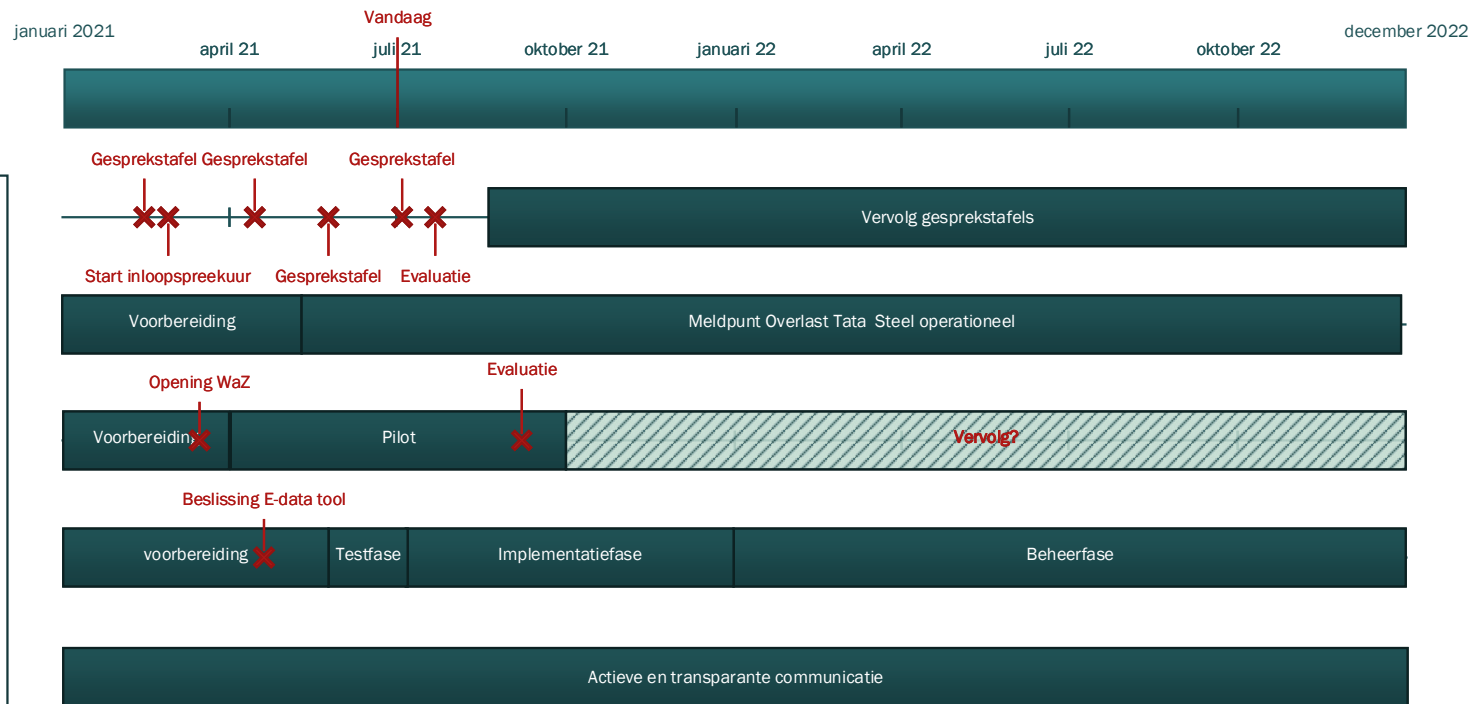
Vandaag

januari 2021 april 21 juli 21 oktober 21 januari 22 april 22 juli 22 oktober 22 december 2022

Gesprekstafel Gesprekstafel Gesprekstafel

Vervolg gesprekstafels

Start inloopspreekuur Gesprekstafel Evaluatie

Voorbereiding Meldpunt Overlast Tata Steel operationeel

Opening WaZ Evaluatie

Voorbereiding Pilot Vervolg?

Beslissing E-data tool

voorbereiding Testfase Implementatiefase Beheerfase

Actieve en transparante communicatie